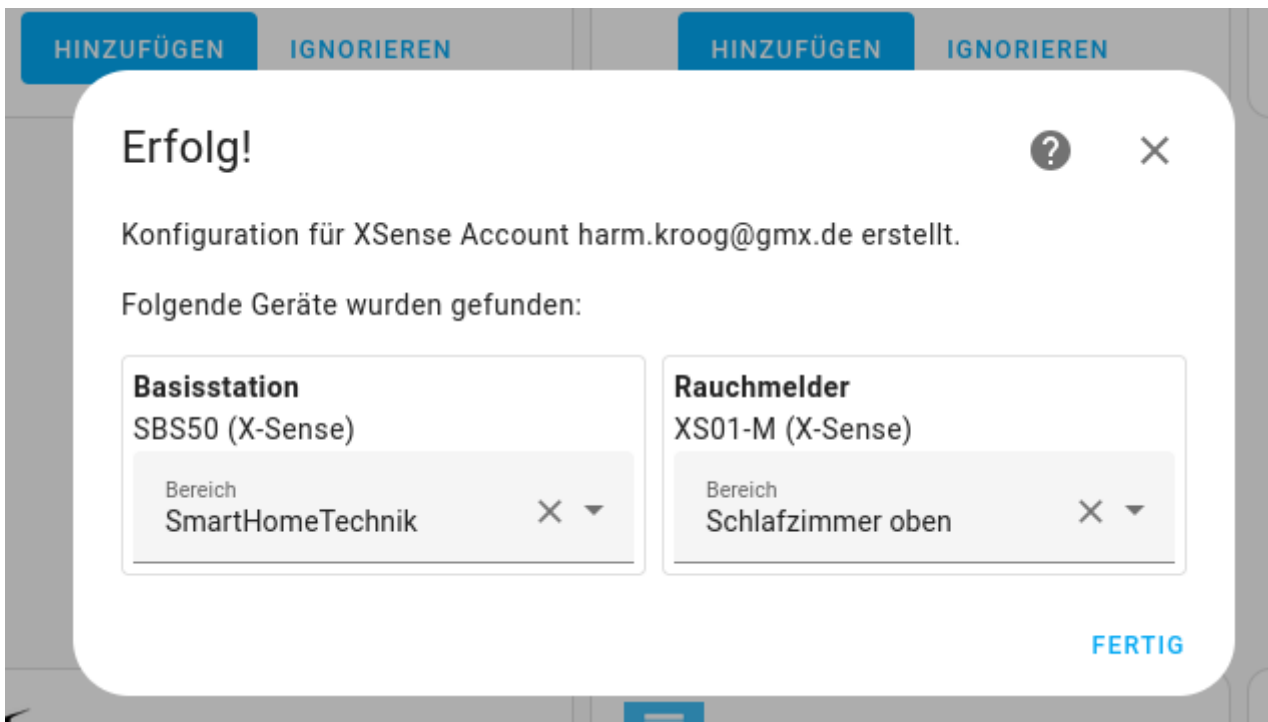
HINZUFÜGEN IGNORIEREN

HINZUFÜGEN IGNORIEREN

Erfolg!

?

×

Konfiguration für XSense Account harm.kroog@gmx.de erstellt.

Folgende Geräte wurden gefunden:

**Basisstation**
SBS50 (X-Sense)

Bereich
SmartHomeTechnik

**Rauchmelder**
XS01-M (X-Sense)

Bereich
Schlafzimmer oben

FERTIG